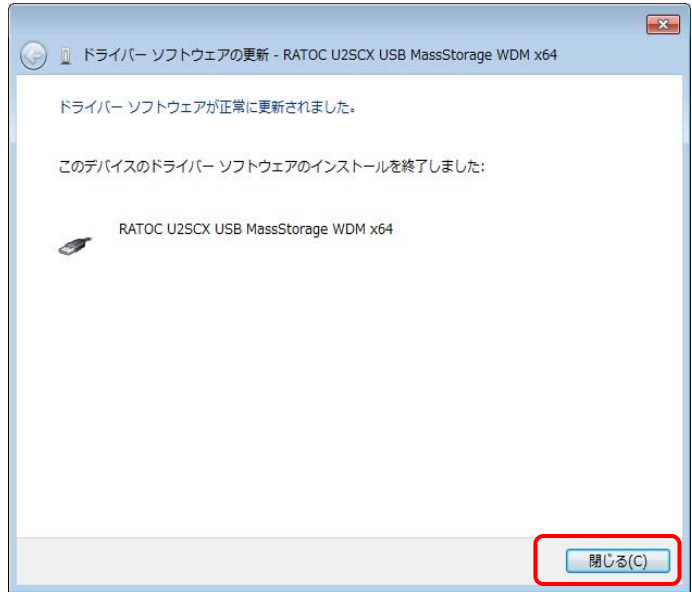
ドライバー ソフトウェアの更新 - RATOC U2SCX USB MassStorage WDM x64

ドライバー ソフトウェアが正常に更新されました。

このデバイスのドライバー ソフトウェアのインストールを終了しました:

RATOC U2SCX USB MassStorage WDM x64

閉じる(C)